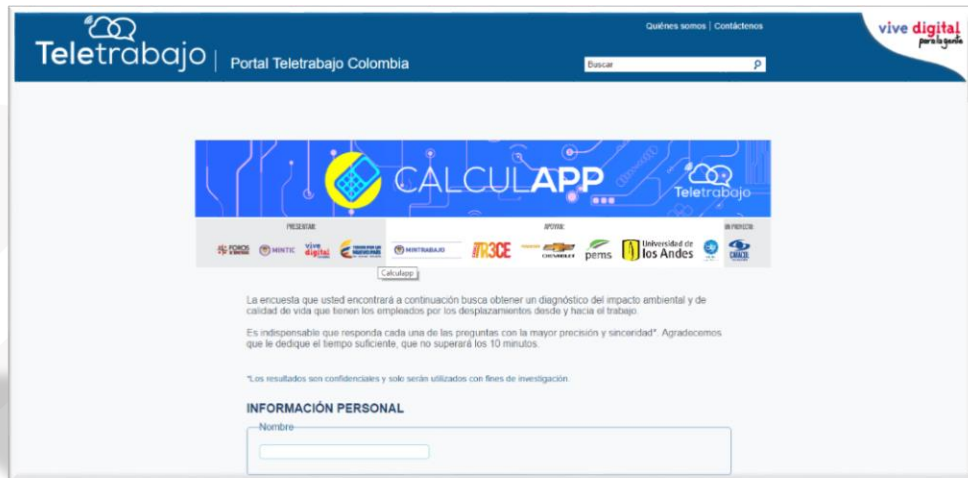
Teletrabajo | Portal Teletrabajo Colombia

Quiénes somos | Contáctenos

vive digital para la gente

Buscar

CALCULAPP

Teletrabajo

PRESENTAN: | APOYAN: | UN PROYECTO:

MINTIC

vive digital

MINTRABAJO

TR3CE

CHEVROLET

pems

Universidad de los Andes

CARACOL

Calculapp

La encuesta que usted encontrará a continuación busca obtener un diagnóstico del impacto ambiental y de calidad de vida que tienen los empleados por los desplazamientos desde y hacia el trabajo.

Es indispensable que responda cada una de las preguntas con la mayor precisión y sinceridad*. Agradecemos que le dedique el tiempo suficiente, que no superará los 10 minutos.

*Los resultados son confidenciales y solo serán utilizados con fines de investigación.

INFORMACIÓN PERSONAL

Nombre